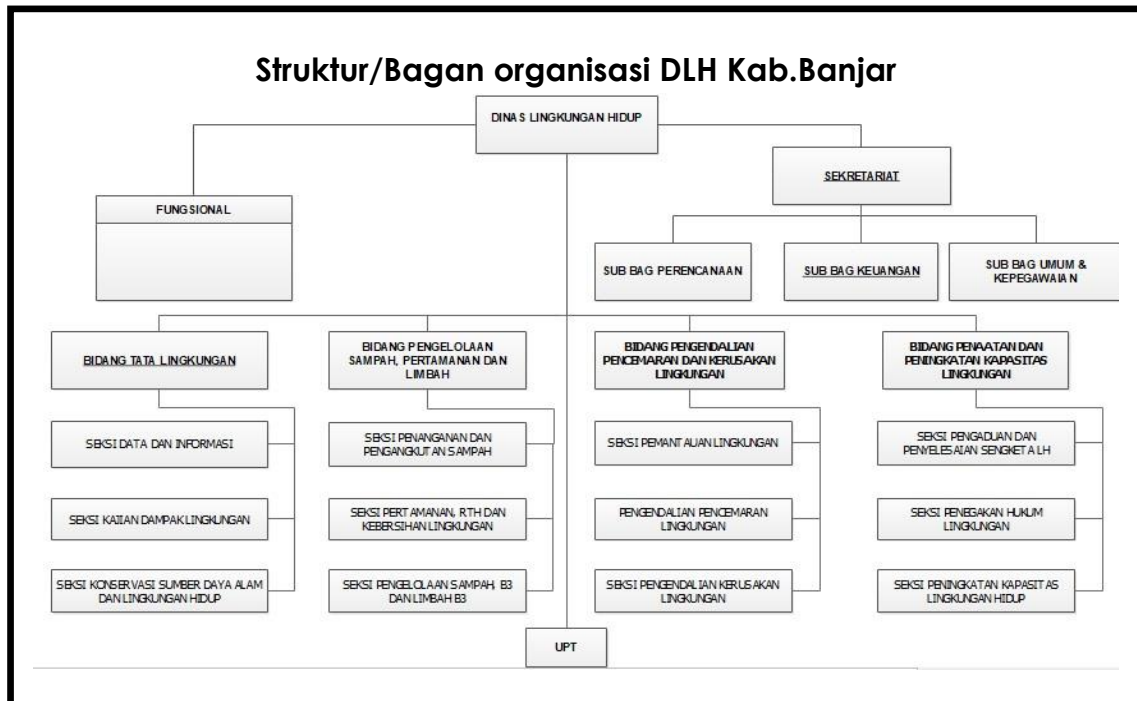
Struktur/Bagan organisasi DLH Kab.Banjar

DINAS LINGKUNGAN HIDUP

FUNGSIONAL

SEKRETARIAT

SUB BAG PERENCANAAN

SUB BAG KEUANGAN

SUB BAG UMUM & KEPEGAWAIAN

BIDANG TATA LINGKUNGAN

SEKSI DATA DAN INFORMASI

SEKSI KAJIAN DAMPAK LINGKUNGAN

SEKSI KONSERVASI SUMBER DAYA ALAM DAN LINGKUNGAN HIDUP

BIDANG PENGELOLAAN SAMPAH, PERTAMANAN DAN LIMBAH

SEKSI PENANGANAN DAN PENGANGKUTAN SAMPAH

SEKSI PERTAMANAN, RTH DAN KEBERSIHAN LINGKUNGAN

SEKSI PENGELOLAAN SAMPAH, B3 DAN LIMBAH B3

BIDANG PENGENDALIAN PENCEMARAN DAN KERUSAKAN LINGKUNGAN

SEKSI PEMANTAUAN LINGKUNGAN

PENGENDALIAN PENCEMARAN LINGKUNGAN

SEKSI PENGENDALIAN KERUSAKAN LINGKUNGAN

BIDANG PENAATAN DAN PENINGKATAN KAPASITAS LINGKUNGAN

SEKSI PENGADUAN DAN PENYELESAIAN SENGKETA LH

SEKSI PENEGAKAN HUKUM LINGKUNGAN

SEKSI PENINGKATAN KAPASITAS LINGKUNGAN HIDUP

UPT